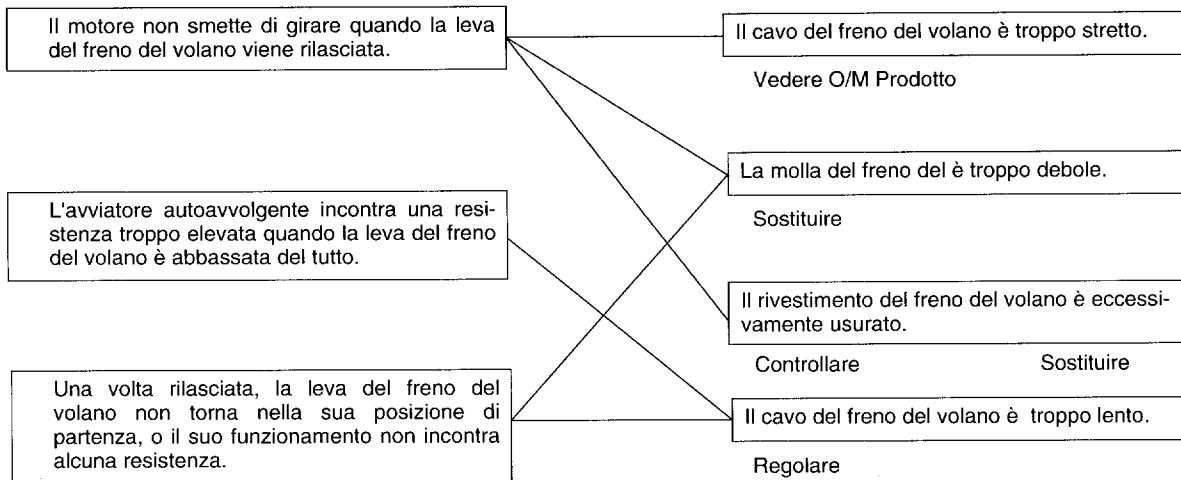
Il motore non smette di girare quando la leva del freno del volano viene rilasciata.

L'avviatore autoavvolgente incontra una resistenza troppo elevata quando la leva del freno del volano è abbassata del tutto.

Una volta rilasciata, la leva del freno del volano non torna nella sua posizione di partenza, o il suo funzionamento non incontra alcuna resistenza.

Il cavo del freno del volano è troppo stretto.

Vedere O/M Prodotto

La molla del freno del è troppo debole.

Sostituire

Il rivestimento del freno del volano è eccessivamente usurato.

Controllare

Sostituire

Il cavo del freno del volano è troppo lento.

Regolare